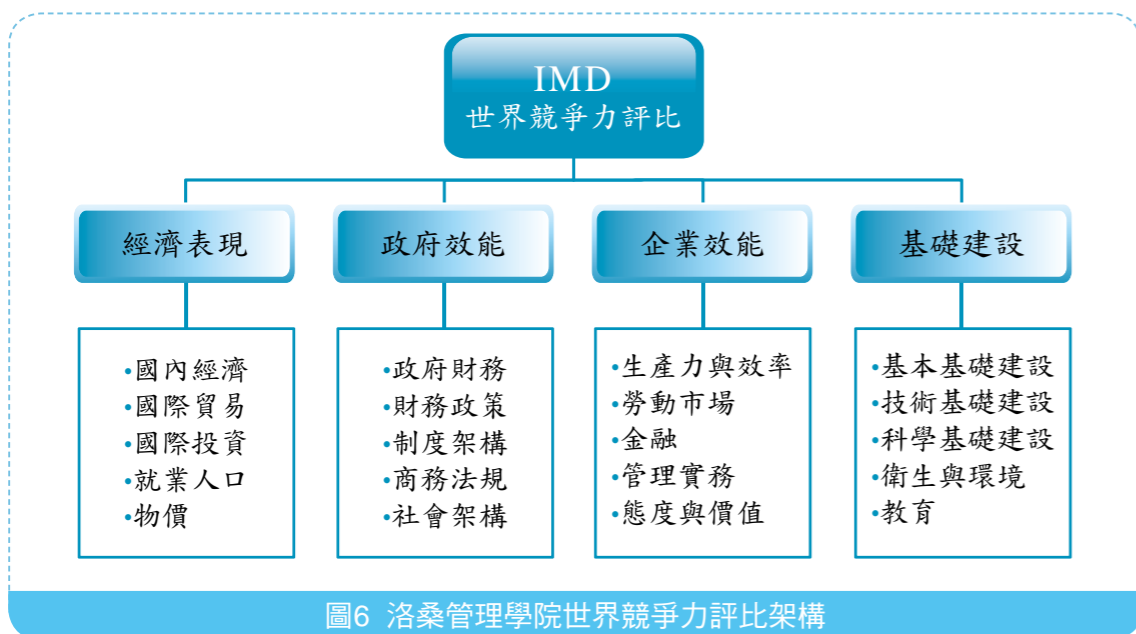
IMD
世界競爭力評比

經濟表現

•國內經濟
•國際貿易
•國際投資
•就業人口
•物價

政府效能

•政府財務
•財務政策
•制度架構
•商務法規
•社會架構

企業效能

•生產力與效率
•勞動市場
•金融
•管理實務
•態度與價值

基礎建設

•基本基礎建設
•技術基礎建設
•科學基礎建設
•衛生與環境
•教育

圖6 洛桑管理學院世界競爭力評比架構